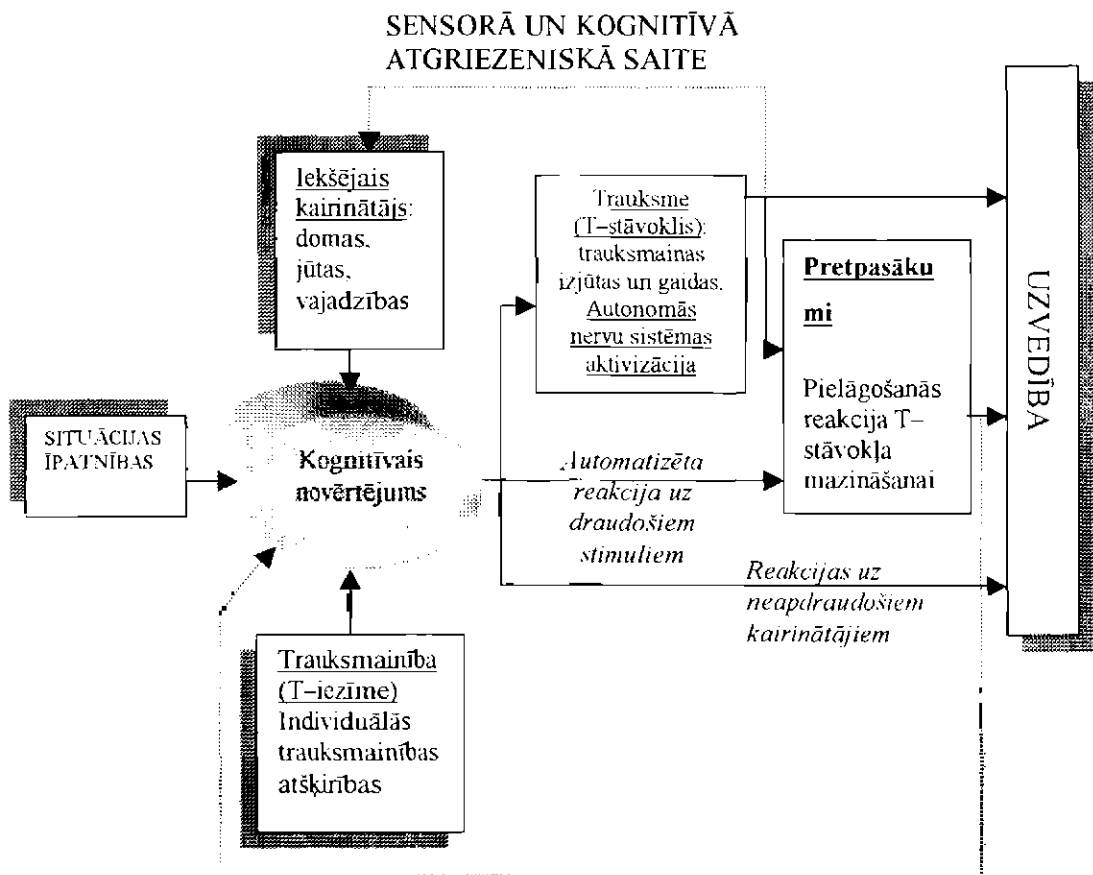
SENSORĀ UN KOGNITĪVĀ ATGRIEZENISKĀ SAITE

Iekšējais kairinātājs: domas, jūtas, vajadzības

Trauksme (T–stāvoklis): trauksmainas izjūtas un gaidas. Autonomās nervu sistēmas aktivizācija

Pretpasākumi

Pielāgošanās reakcija T–stāvokļa mazināšanai

UZVEDĪBA

SITUĀCIJAS ĪPATNĪBAS

Kognitīvais novērtējums

Automatizēta reakcija uz draudošiem stimuliem

Reakcijas uz neapdraudošiem kairinātājiem

Trauksmainība (T–iezīme) Individuālās trauksmainības atšķirības